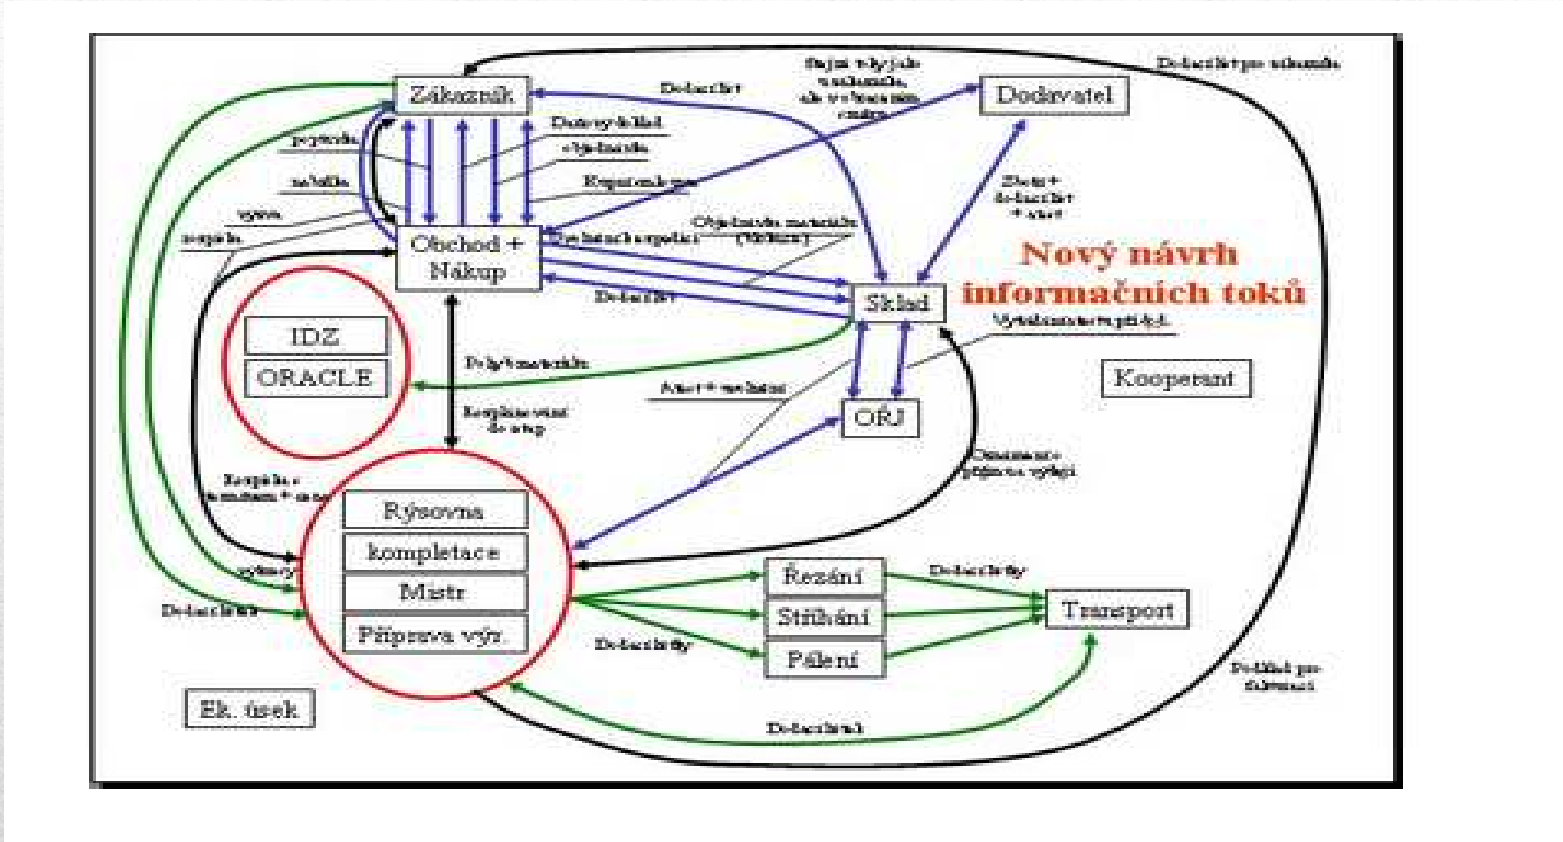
Zákazník

Dodavatel

Dodací list pro zákazníka

Dodací list

Obchod + Nákup

Sklad

Nový návrh informačních toků

IDZ

ORACLE

OŘJ

Kooperant

Rýsovna

kompletace

Mistr

Příprava výr.

Řezání

Stříhání

Pálení

Transport

Ek. úsek

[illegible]

Dodací listy

Dodací listy

Dodací list

Dodací list

Podklad pro fakturaci

objednávka

poptávka

nabídka

výkresy

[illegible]